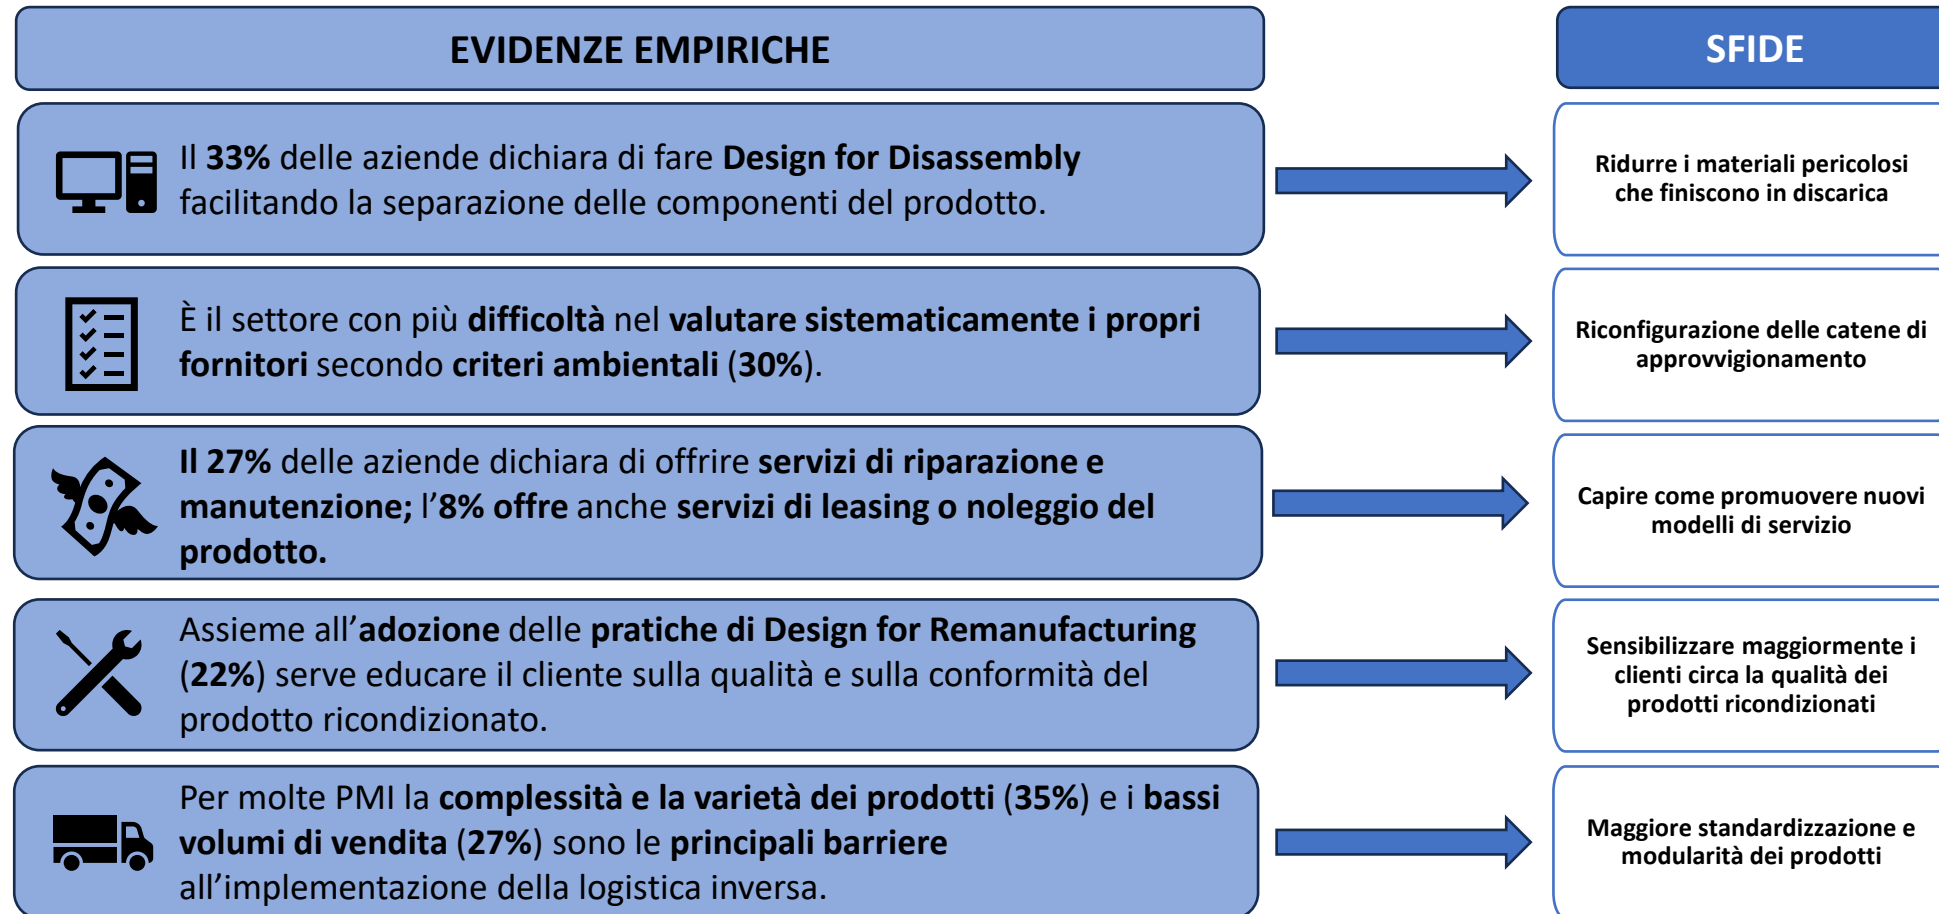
EVIDENZE EMPIRICHE

SFIDE

Il 33% delle aziende dichiara di fare Design for Disassembly facilitando la separazione delle componenti del prodotto.

Ridurre i materiali pericolosi che finiscono in discarica

È il settore con più difficoltà nel valutare sistematicamente i propri fornitori secondo criteri ambientali (30%).

Riconfigurazione delle catene di approvvigionamento

Il 27% delle aziende dichiara di offrire servizi di riparazione e manutenzione; l'8% offre anche servizi di leasing o noleggio del prodotto.

Capire come promuovere nuovi modelli di servizio

Assieme all'adozione delle pratiche di Design for Remanufacturing (22%) serve educare il cliente sulla qualità e sulla conformità del prodotto ricondizionato.

Sensibilizzare maggiormente i clienti circa la qualità dei prodotti ricondizionati

Per molte PMI la complessità e la varietà dei prodotti (35%) e i bassi volumi di vendita (27%) sono le principali barriere all'implementazione della logistica inversa.

Maggiore standardizzazione e modularità dei prodotti